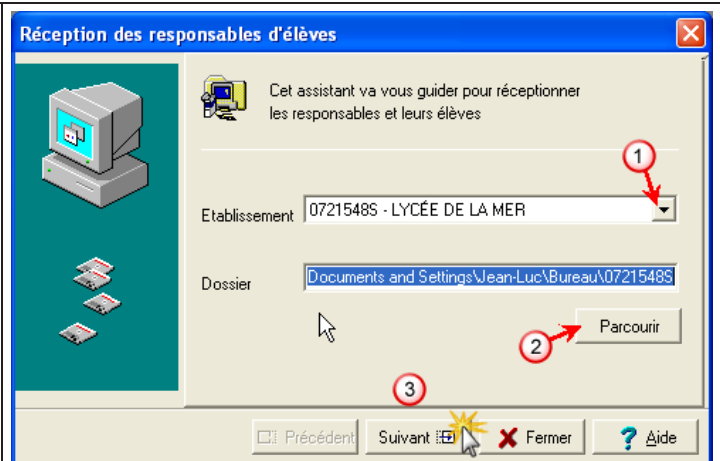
Réception des responsables d'élèves

Cet assistant va vous guider pour réceptionner les responsables et leurs élèves

1

Etablissement 0721548S - LYCÉE DE LA MER

Dossier Documents and Settings\Jean-Luc\Bureau\0721548S

2 Parcourir

3

Précédent Suivant Fermer Aide